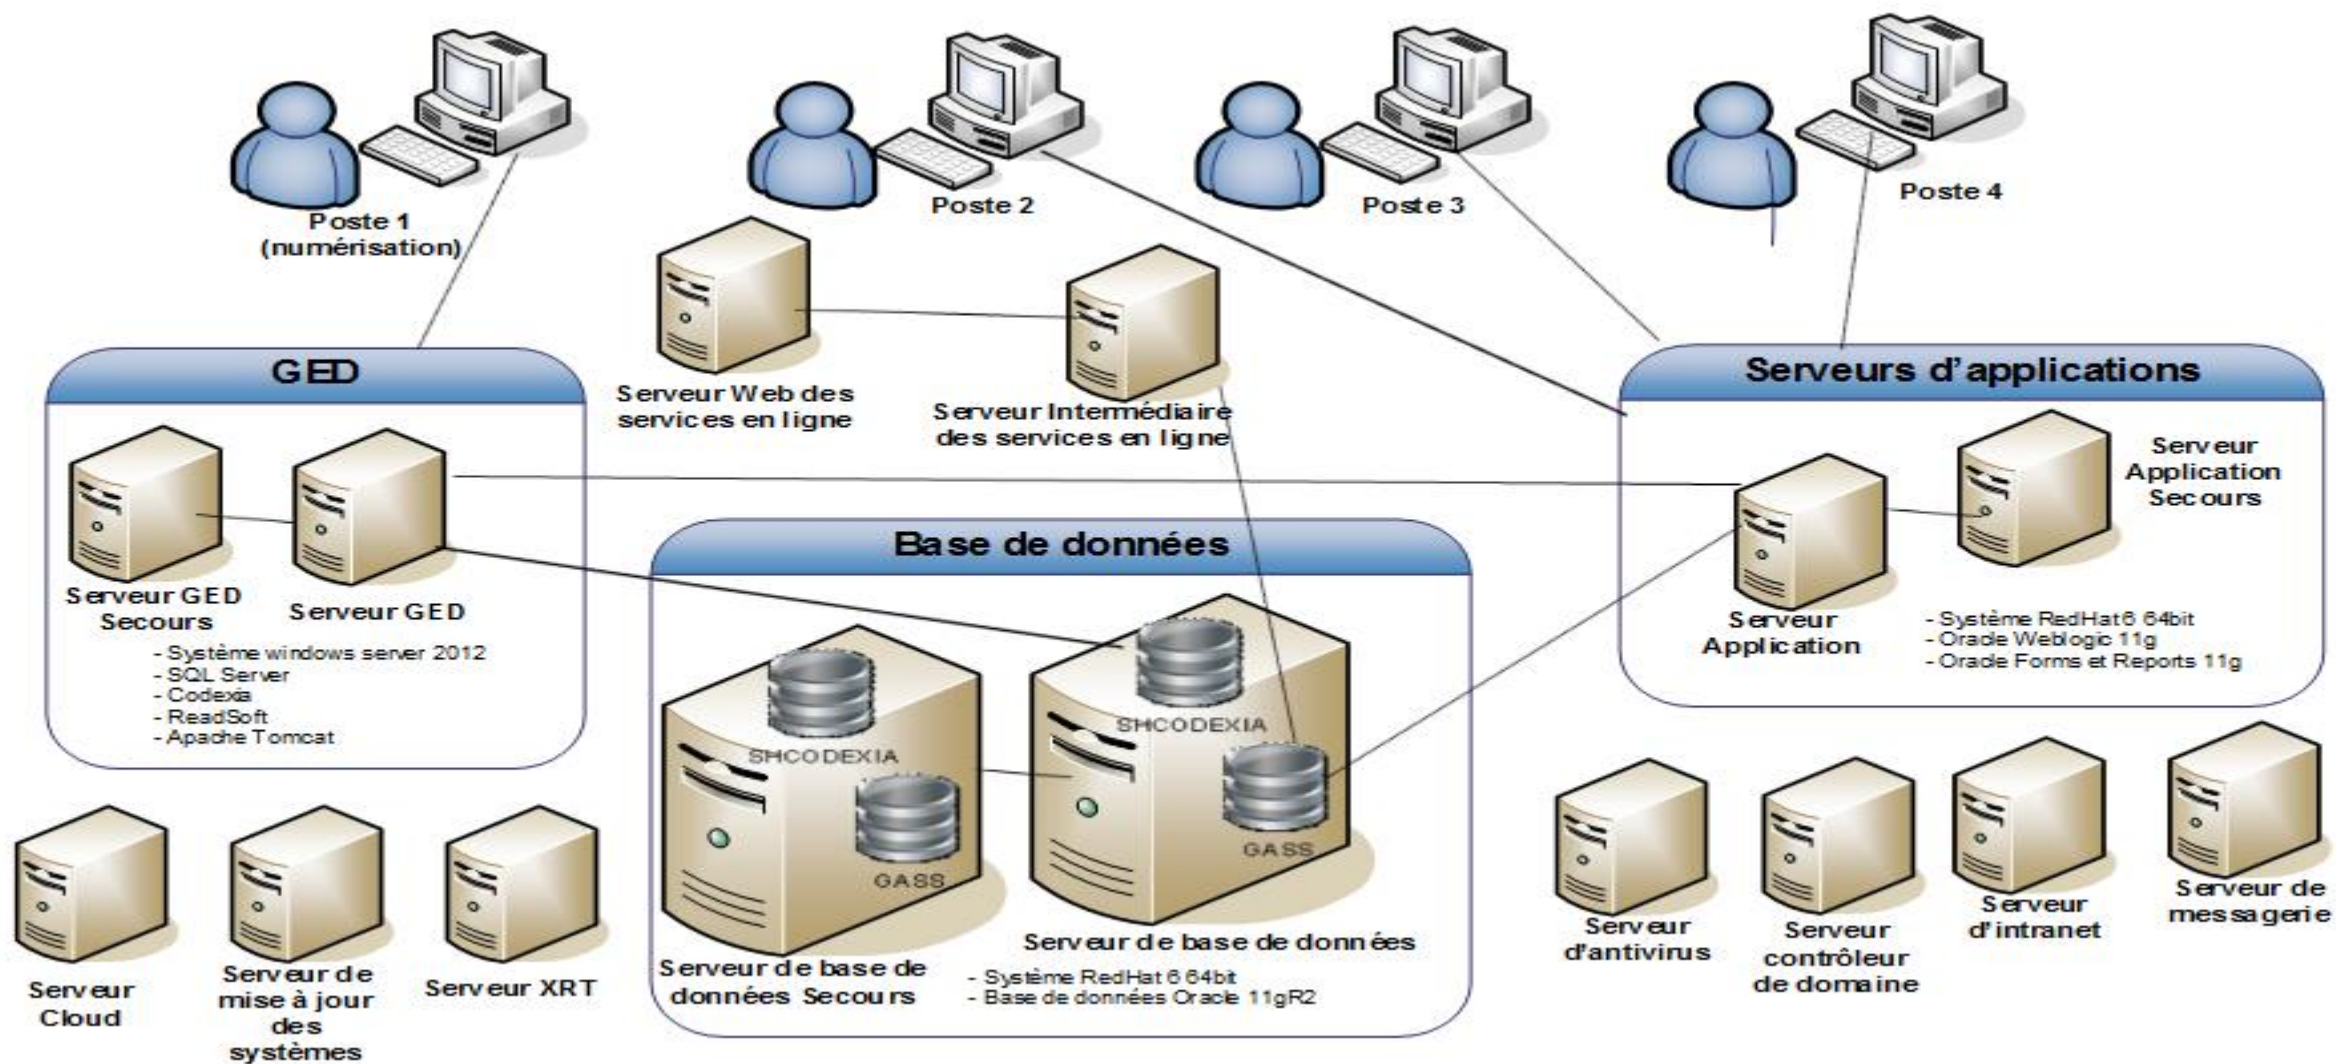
Poste 1
(numérisation)

Poste 2

Poste 3

Poste 4

Serveur Web des services en ligne

Serveur Intermédiaire des services en ligne

GED

Serveur GED Secours

Serveur GED

- Système windows server 2012
- SQL Server
- Codexia
- ReadSoft
- Apache Tomcat

Serveurs d'applications

Serveur Application Secours

Serveur Application

- Système RedHat6 64bit
- Oracle Weblogic 11g
- Oracle Forms et Reports 11g

Base de données

SHCODEXIA

GASS

SHCODEXIA

GASS

Serveur de base de données Secours

Serveur de base de données

- Système RedHat 6 64bit
- Base de données Oracle 11gR2

Serveur Cloud

Serveur de mise à jour des systèmes

Serveur XRT

Serveur d'antivirus

Serveur contrôleur de domaine

Serveur d'intranet

Serveur de messagerie